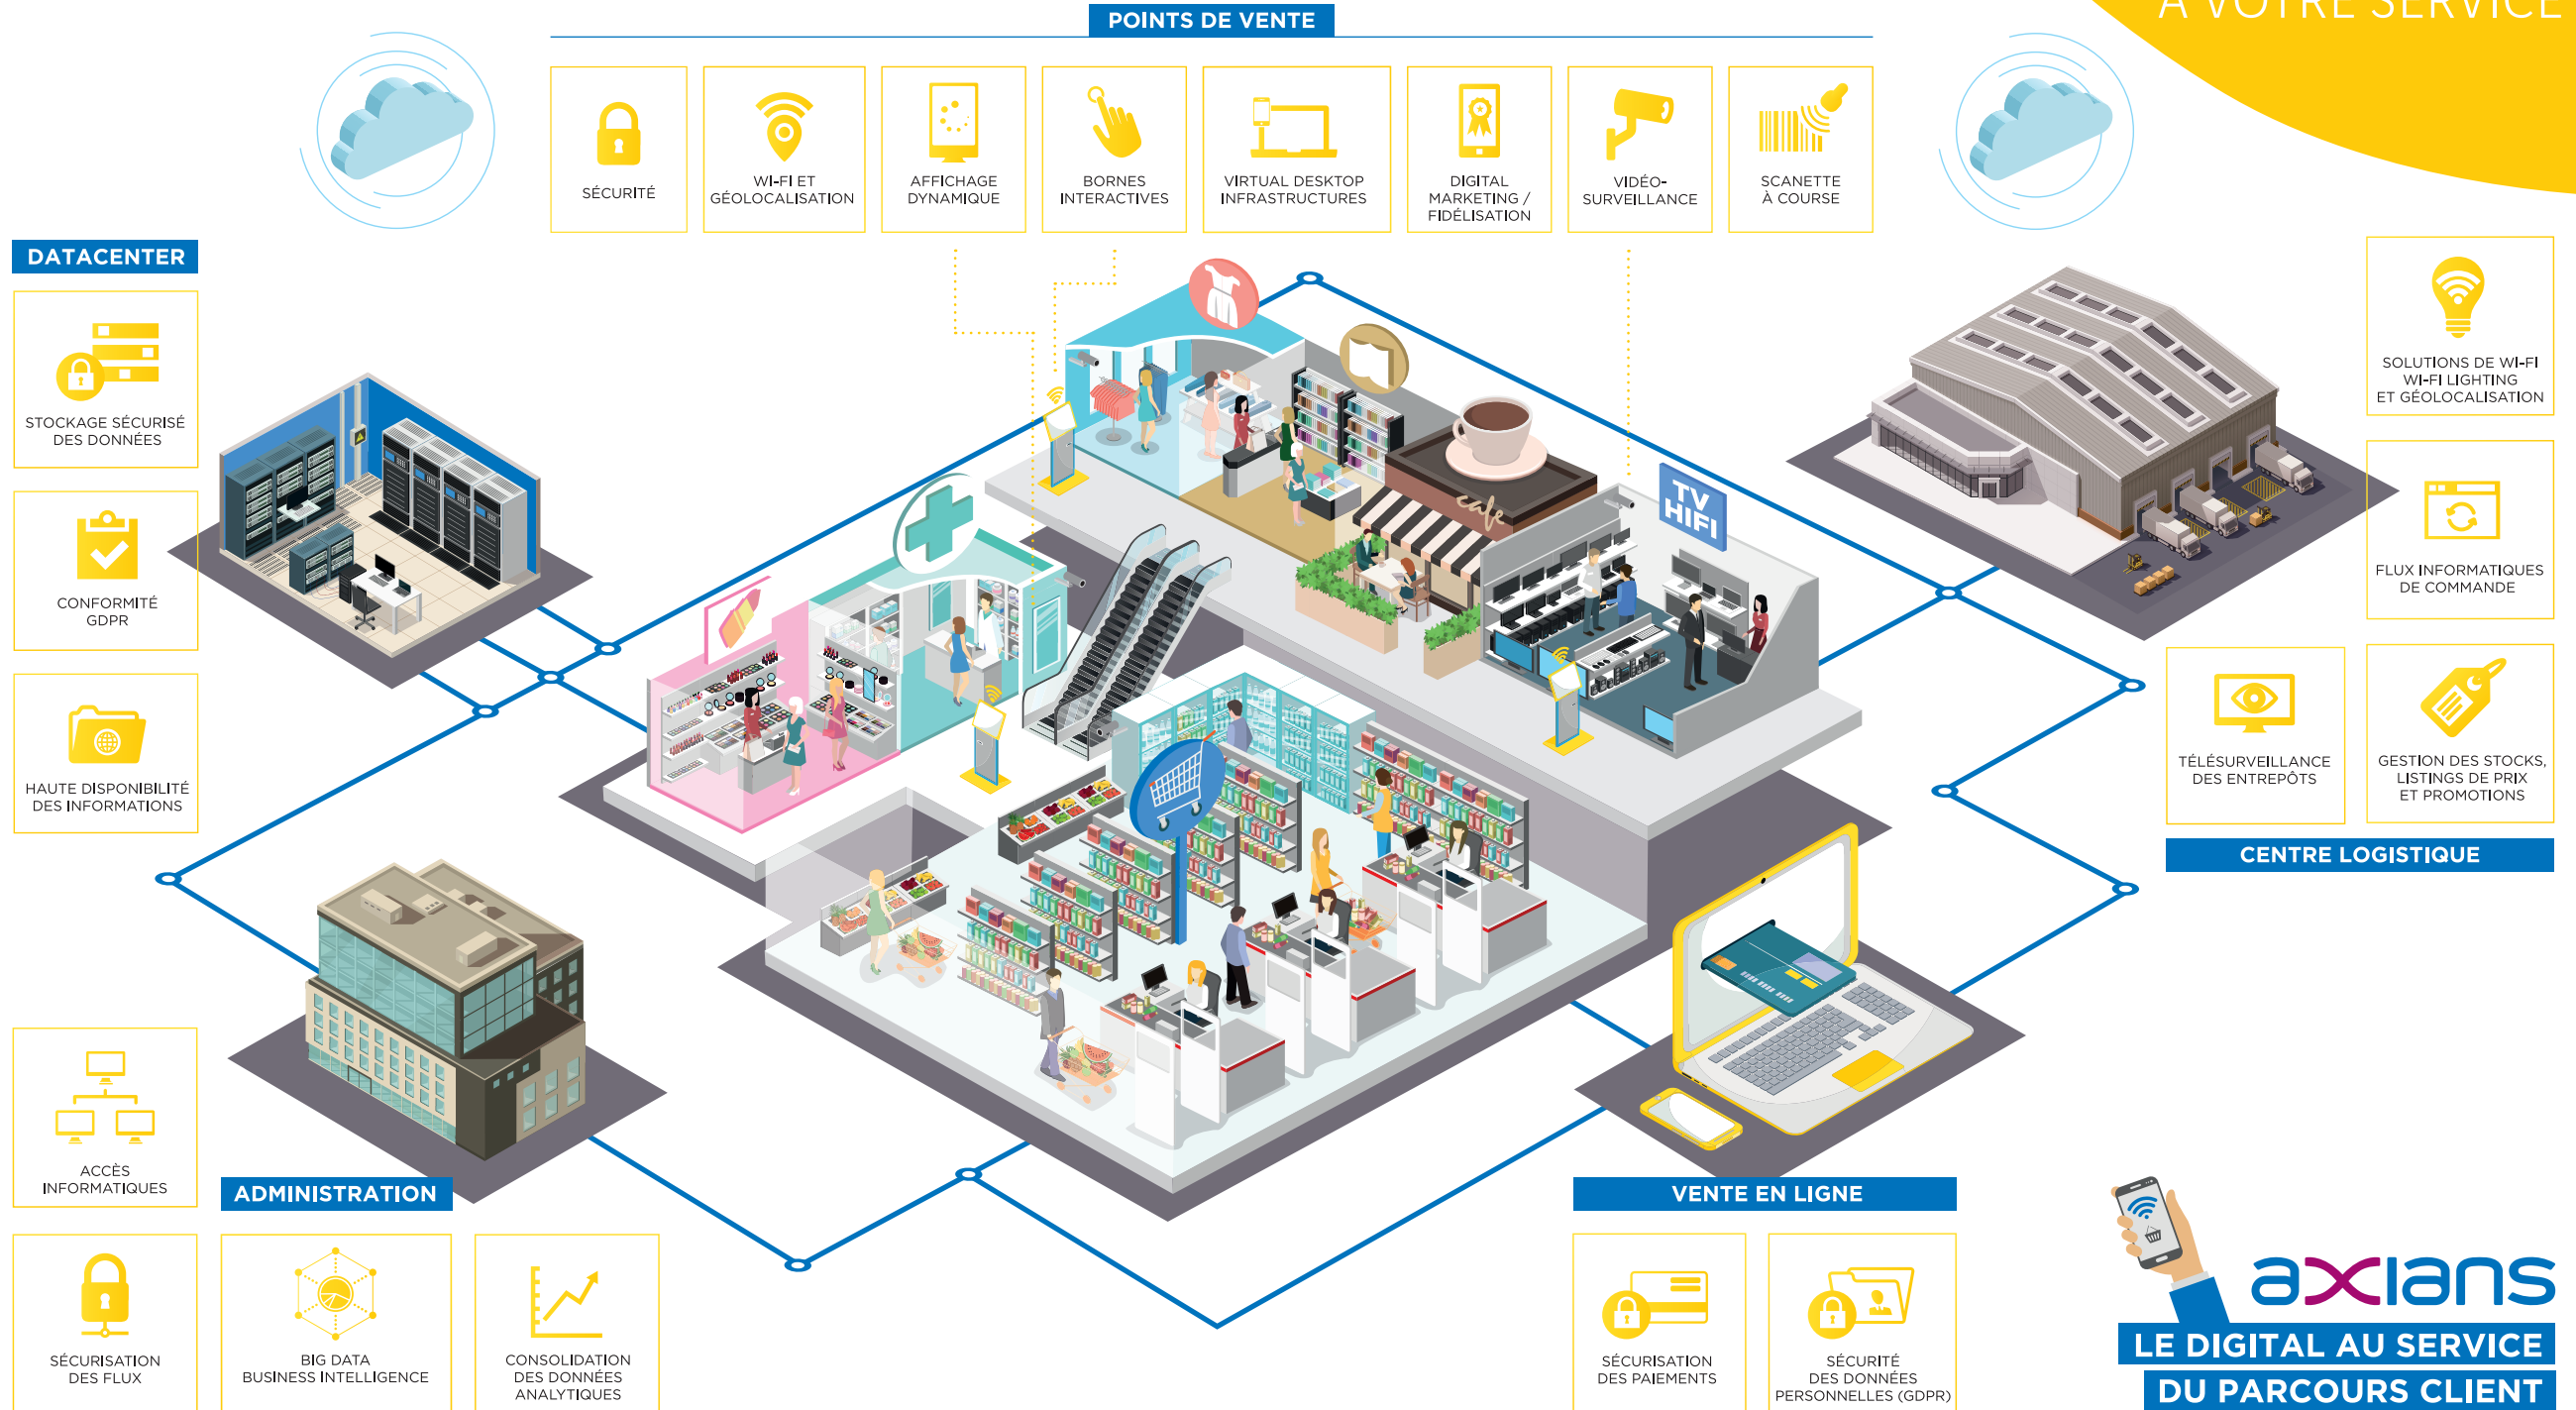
À VOTRE SERVICE

POINTS DE VENTE

SÉCURITÉ

WI-FI ET GÉOLOCALISATION

AFFICHAGE DYNAMIQUE

BORNES INTERACTIVES

VIRTUAL DESKTOP INFRASTRUCTURES

DIGITAL MARKETING / FIDÉLISATION

VIDÉO-SURVEILLANCE

SCANETTE À COURSE

DATACENTER

STOCKAGE SÉCURISÉ DES DONNÉES

CONFORMITÉ GDPR

HAUTE DISPONIBILITÉ DES INFORMATIONS

SOLUTIONS DE WI-FI WI-FI LIGHTING ET GÉOLOCALISATION

FLUX INFORMATIQUES DE COMMANDE

TÉLÉSURVEILLANCE DES ENTREPÔTS

GESTION DES STOCKS, LISTINGS DE PRIX ET PROMOTIONS

CENTRE LOGISTIQUE

café

TV HIFI

ACCÈS INFORMATIQUES

ADMINISTRATION

SÉCURISATION DES FLUX

BIG DATA BUSINESS INTELLIGENCE

CONSOLIDATION DES DONNÉES ANALYTIQUES

VENTE EN LIGNE

SÉCURISATION DES PAIEMENTS

SÉCURITÉ DES DONNÉES PERSONNELLES (GDPR)

axians

LE DIGITAL AU SERVICE DU PARCOURS CLIENT